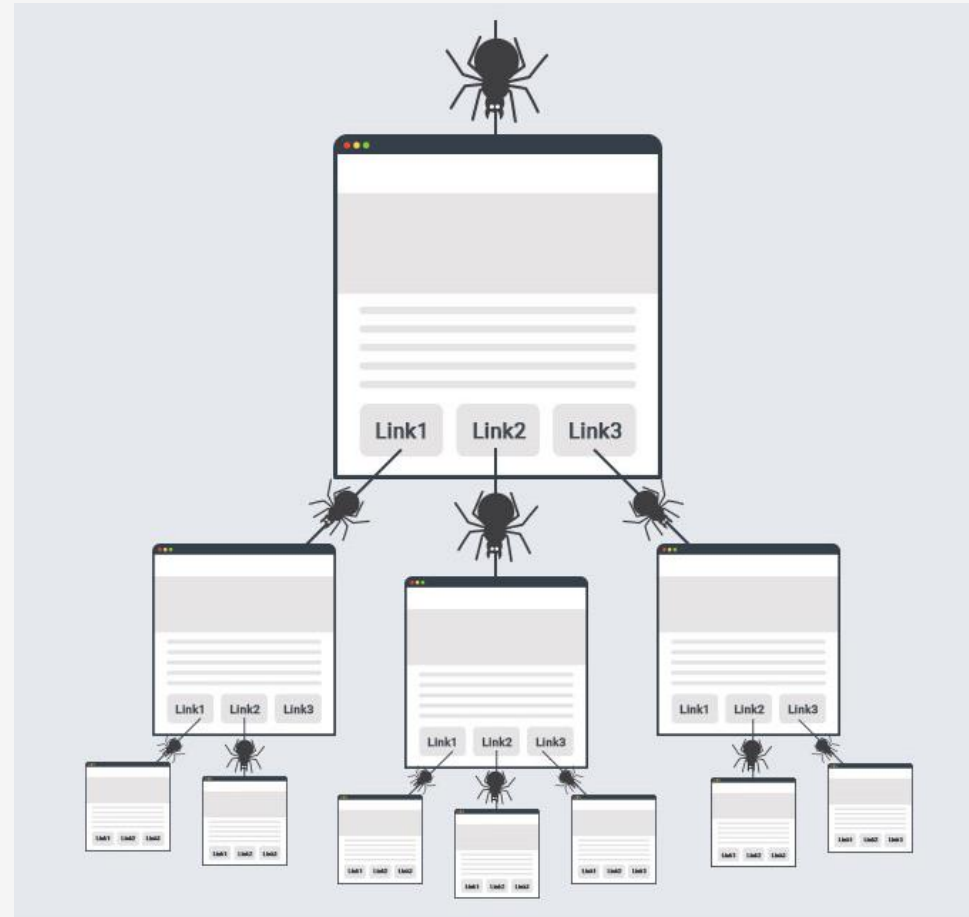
Link1 Link2 Link3

Link1 Link2 Link3

Link1 Link2 Link3

Link1 Link2 Link3

Link1 Link2 Link3

Link1 Link2 Link3

Link1 Link2 Link3

Link1 Link2 Link3

Link1 Link2 Link3

Link1 Link2 Link3

Link1 Link2 Link3